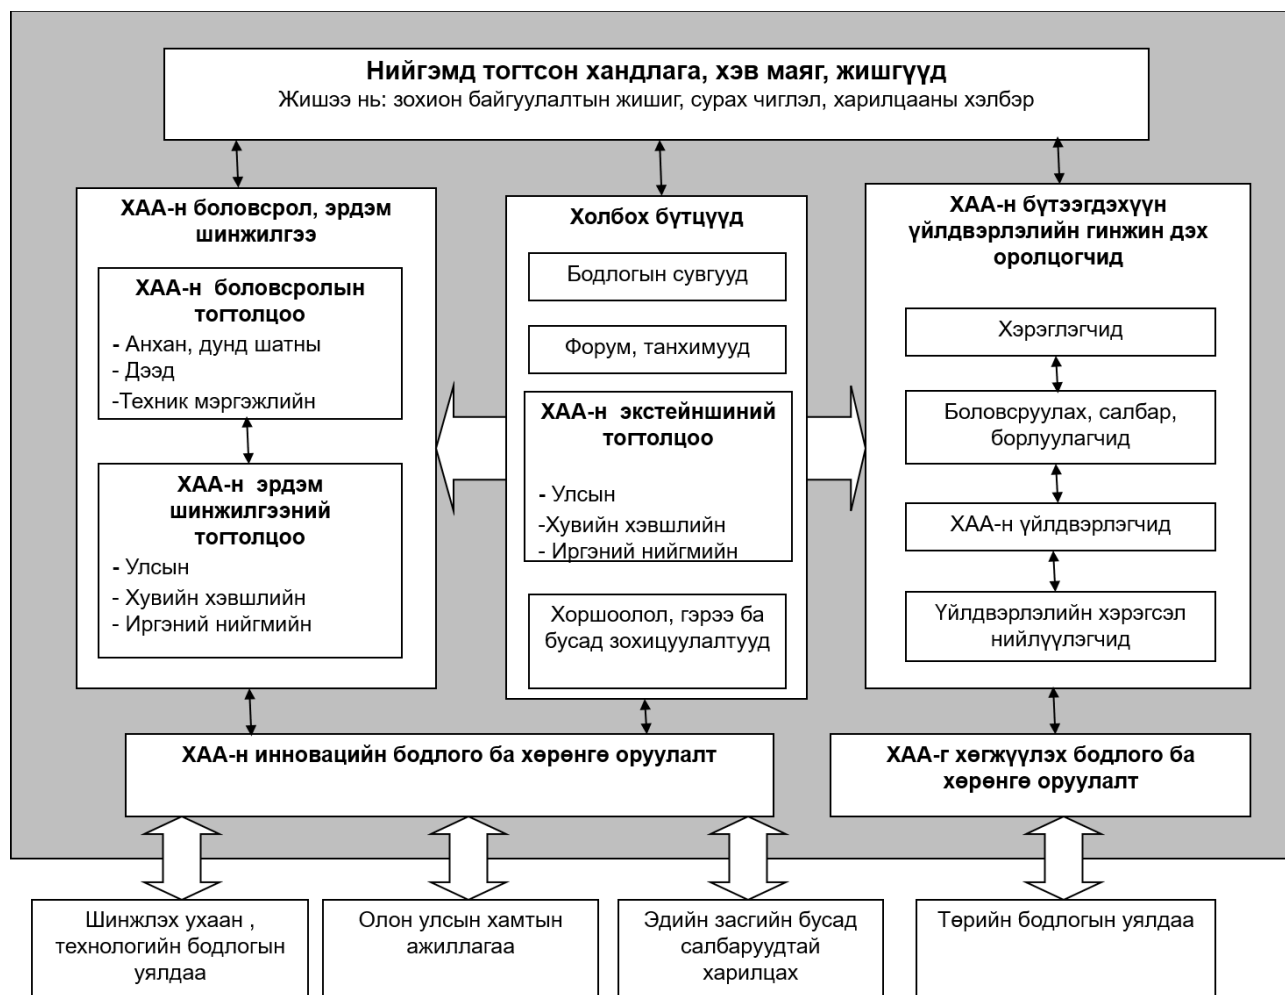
Нийгэмд тогтсон хандлага, хэв маяг, жишгүүд
Жишээ нь: зохион байгуулалтын жишиг, сурах чиглэл, харилцааны хэлбэр

ХАА-н боловсрол, эрдэм шинжилгээ

ХАА-н боловсролын тогтолцоо
- Анхан, дунд шатны
- Дээд
-Техник мэргэжлийн

ХАА-н эрдэм шинжилгээний тогтолцоо
- Улсын
- Хувийн хэвшлийн
- Иргэний нийгмийн

Холбох бүтцүүд

Бодлогын сувгууд

Форум, танхимууд

ХАА-н экстейншиний тогтолцоо
- Улсын
-Хувийн хэвшлийн
- Иргэний нийгмийн

Хоршоолол, гэрээ ба бусад зохицуулалтууд

ХАА-н бүтээгдэхүүн үйлдвэрлэлийн гинжин дэх оролцогчид

Хэрэглэгчид

Боловсруулах, салбар, борлуулагчид

ХАА-н үйлдвэрлэгчид

Үйлдвэрлэлийн хэрэгсэл нийлүүлэгчид

ХАА-н инновацийн бодлого ба хөрөнгө оруулалт

ХАА-г хөгжүүлэх бодлого ба хөрөнгө оруулалт

Шинжлэх ухаан , технологийн бодлогын уялдаа

Олон улсын хамтын ажиллагаа

Эдийн засгийн бусад салбаруудтай харилцах

Төрийн бодлогын уялдаа